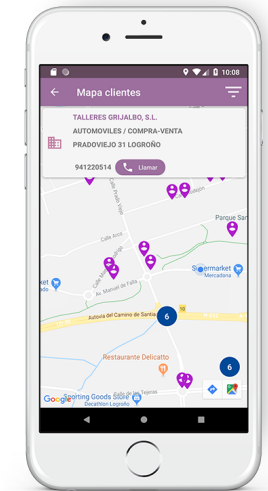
10:08

Mapa clientes

TALLERES GRIJALBO, S.L.

AUTOMOVILES / COMPRA-VENTA

PRADOVIEJO 31 LOGROÑO

941220514

Llamar

Calle Arco

Av. Manuel de Falla

Parque Sa

Supermarket Mercadona

Autovía del Camino de Santiago

6

6

Restaurante Delicatto

Sporting Goods Store Decathlon Logroño

Calle de las Tejeras

Google